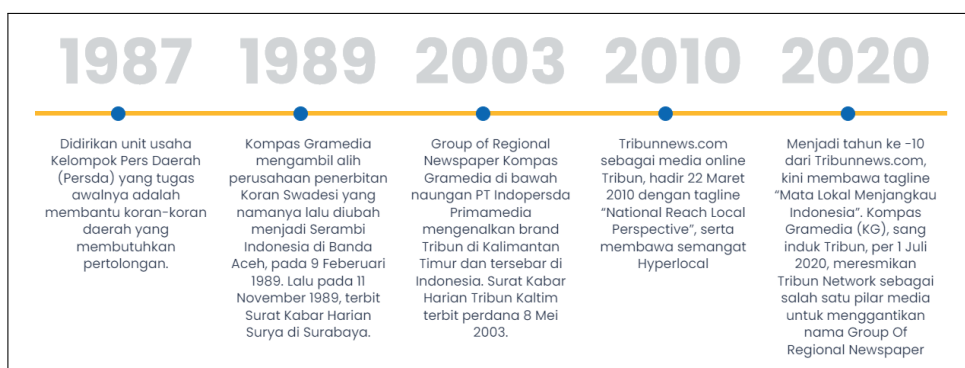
1987

Didirikan unit usaha Kelompok Pers Daerah (Persda) yang tugas awalnya adalah membantu koran-koran daerah yang membutuhkan pertolongan.

1989

Kompas Gramedia mengambil alih perusahaan penerbitan Koran Swadesi yang namanya lalu diubah menjadi Serambi Indonesia di Banda Aceh, pada 9 Feberuari 1989. Lalu pada 11 November 1989, terbit Surat Kabar Harian Surya di Surabaya.

2003

Group of Regional Newspaper Kompas Gramedia di bawah naungan PT Indopersda Primamedia mengenalkan brand Tribun di Kalimantan Timur dan tersebar di Indonesia. Surat Kabar Harian Tribun Kaltim terbit perdana 8 Mei 2003.

2010

Tribunnews.com sebagai media online Tribun, hadir 22 Maret 2010 dengan tagline "National Reach Local Perspective", serta membawa semangat Hyperlocal

2020

Menjadi tahun ke -10 dari Tribunnews.com, kini membawa tagline "Mata Lokal Menjangkau Indonesia". Kompas Gramedia (KG), sang induk Tribun, per 1 Juli 2020, meresmikan Tribun Network sebagai salah satu pilar media untuk menggantikan nama Group Of Regional Newspaper